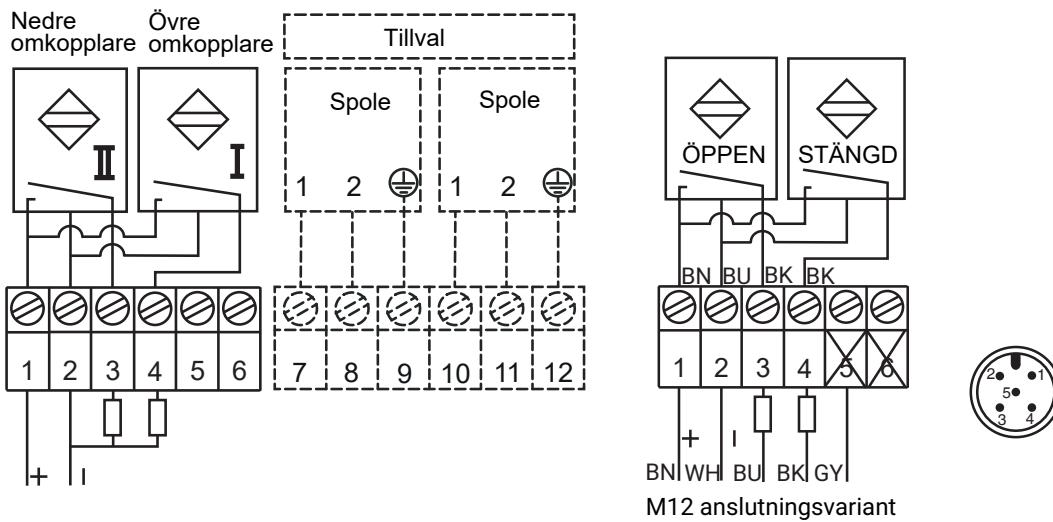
Nedre omkopplare

Övre omkopplare

Tillval

Spole

Spole

II

I

1 2 ⏚ 1 2 ⏚

1 2 3 4 5 6

7 8 9 10 11 12

+ I

ÖPPEN

STÄNGD

BN BU BK BK

1 2 3 4 5 6

+ I

BN WH BU BK GY

M12 anslutningsvariant

2 1 5 3 4